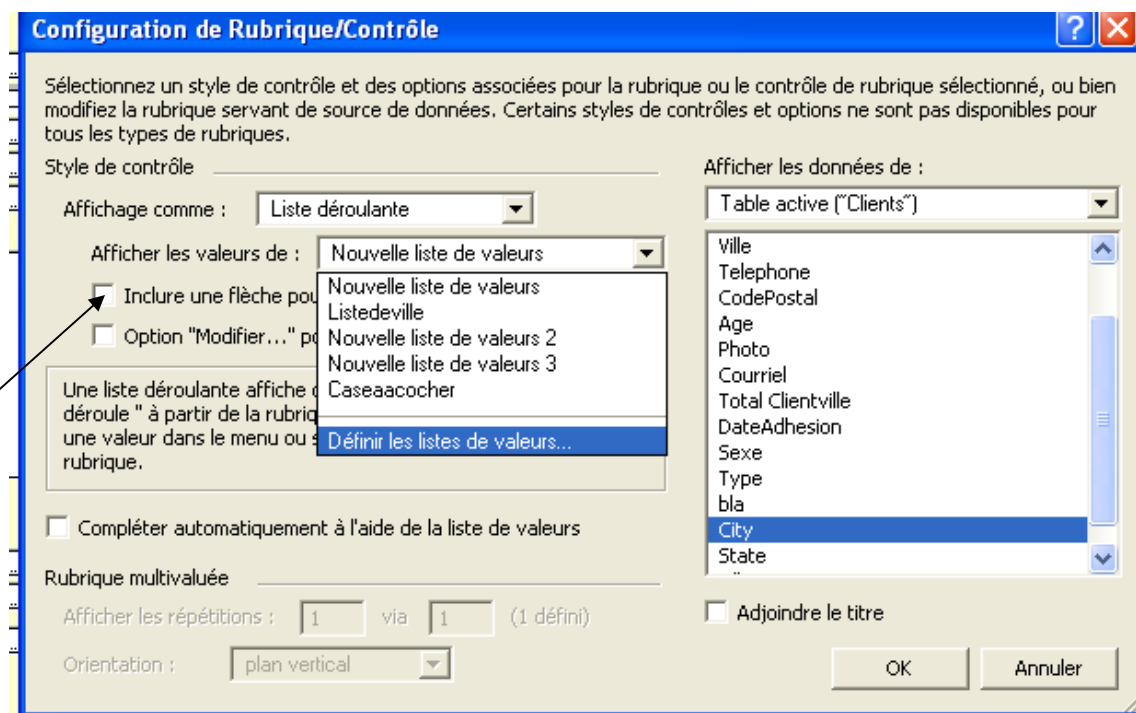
Configuration de Rubrique/Contrôle

Sélectionnez un style de contrôle et des options associées pour la rubrique ou le contrôle de rubrique sélectionné, ou bien modifiez la rubrique servant de source de données. Certains styles de contrôles et options ne sont pas disponibles pour tous les types de rubriques.

Style de contrôle

Affichage comme : Liste déroulante

Afficher les valeurs de : Nouvelle liste de valeurs

Inclure une flèche pou

Option "Modifier..." po

Nouvelle liste de valeurs
Listedeville
Nouvelle liste de valeurs 2
Nouvelle liste de valeurs 3
Caseaacocher
Définir les listes de valeurs...

Une liste déroulante affiche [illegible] déroule " à partir de la rubriq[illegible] une valeur dans le menu ou s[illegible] rubrique.

Compléter automatiquement à l'aide de la liste de valeurs

Rubrique multivaluée

Afficher les répétitions : 1 via 1 (1 défini)

Orientation : plan vertical

Afficher les données de :

Table active ("Clients")

Ville
Telephone
CodePostal
Age
Photo
Courriel
Total Clientville
DateAdhesion
Sexe
Type
bla
City
State

Adjoindre le titre

OK

Annuler